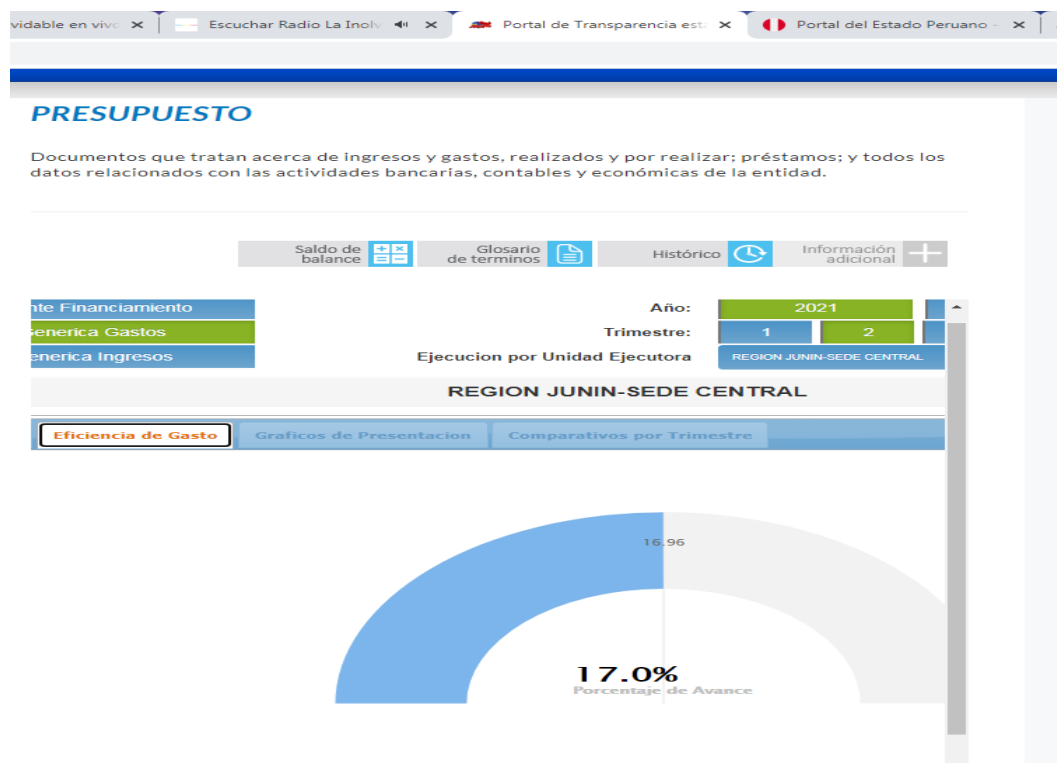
vidable en vivo ✕ | Escuchar Radio La Inolv ✕ | Portal de Transparencia est ✕ | Portal del Estado Peruano - ✕

PRESUPUESTO

Documentos que tratan acerca de ingresos y gastos, realizados y por realizar; préstamos; y todos los datos relacionados con las actividades bancarias, contables y económicas de la entidad.

Saldo de balance

Glosario de terminos

Histórico

Información adicional

nte Financiamiento

Generica Gastos

enerica Ingresos

Año: 2021

Trimestre: 1 2

Ejecucion por Unidad Ejecutora REGION JUNIN-SEDE CENTRAL

REGION JUNIN-SEDE CENTRAL

Eficiencia de Gasto | Graficos de Presentacion | Comparativos por Trimestre

16.96

17.0%

Porcentaje de Avance